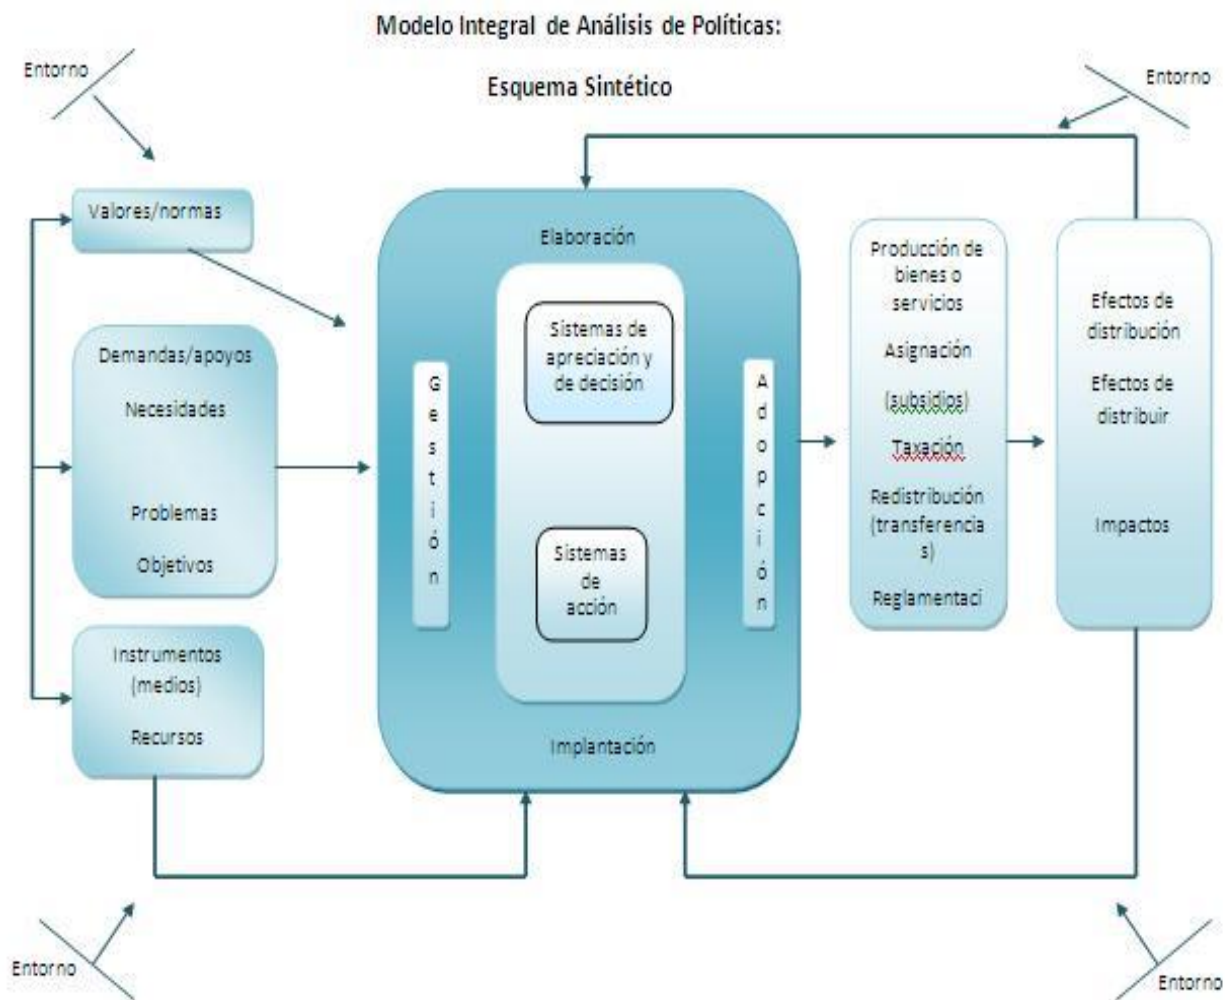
Modelo Integral de Análisis de Políticas:

Esquema Sintético

Entorno

Entorno

Valores/normas

Demandas/apoyos

Necesidades

Problemas

Objetivos

Instrumentos (medios)

Recursos

Elaboración

Gestión

Sistemas de apreciación y de decisión

Sistemas de acción

Adopción

Implantación

Producción de bienes o servicios

Asignación

(subsidios)

Taxación

Redistribución (transferencias)

Reglamentaci

Efectos de distribución

Efectos de distribuir

Impactos

Entorno

Entorno